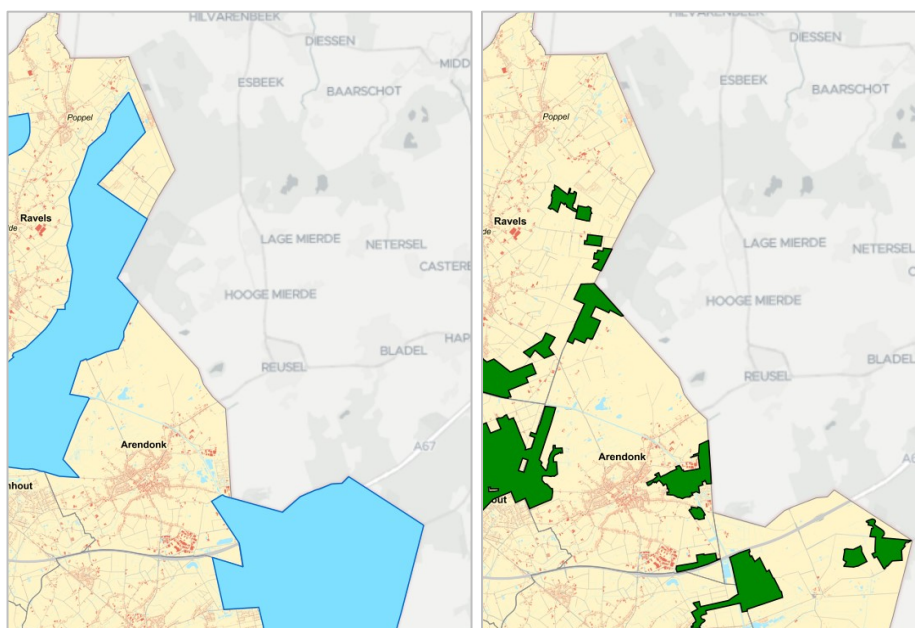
HILVARENBEEK
DIESSEN
MIDD
ESBEEK
BAARSCHOT
Poppel
Ravels
de
LAGE MIERDE
NETERSEL
CASTERE
HOOGE MIERDE
REUSEL
BLADEL
HAP
Arendonk
A67
nhout

HILVARENBEEK
DIESSEN
ESBEEK
BAARSCHOT
Poppel
Ravels
de
LAGE MIERDE
NETERSEL
C
HOOGE MIERDE
REUSEL
BLADEL
Arendonk
out